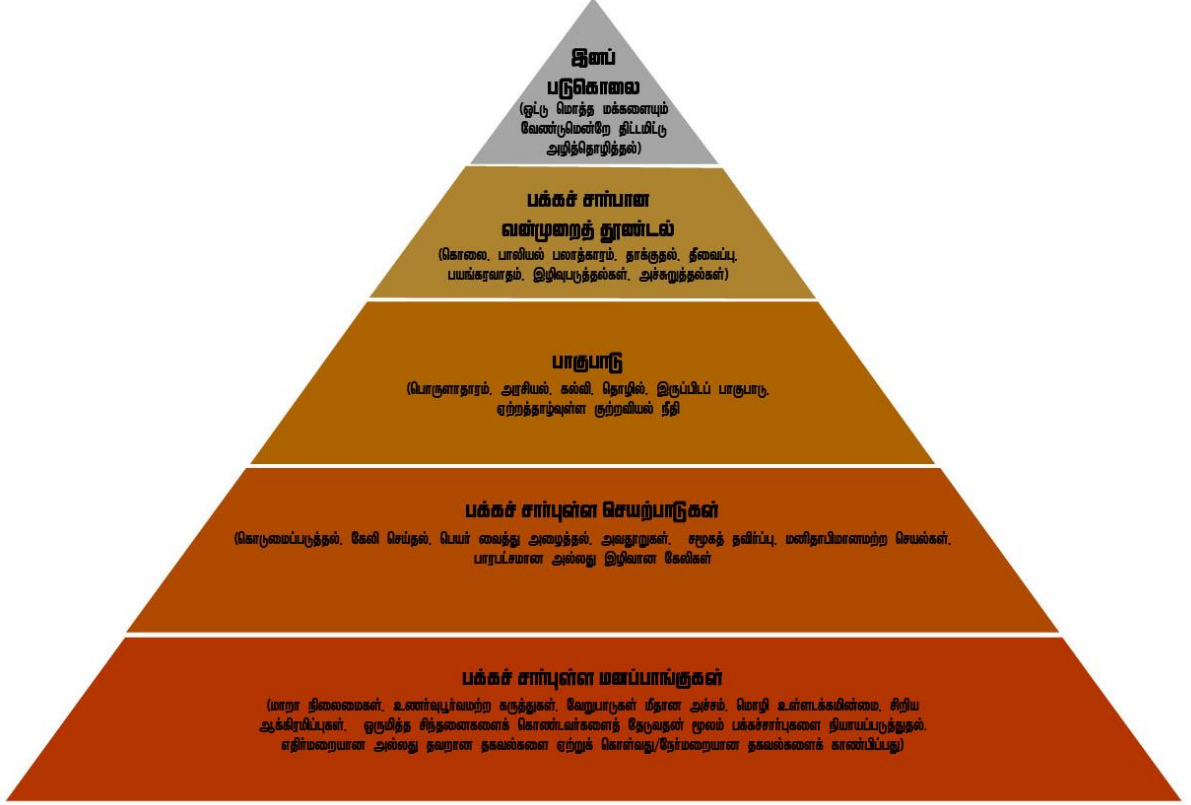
இனப் படுகொலை
(ஓட்டு மொத்த மக்களையும் வேண்டுமென்றே திட்டமிட்டு அழித்தொழித்தல்)

பக்கச் சார்பான வன்முறைத் தூண்டல்
(கொலை, பாலியல் பலாத்காரம், தாக்குதல், தீவைப்பு, பயங்கரவாதம், இழிவுபடுத்தல்கள், அச்சுறுத்தல்கள்)

பாகுபாடு
(பொருளாதாரம், அரசியல், கல்வி, தொழில், இருப்பிடப் பாகுபாடு, ஏற்றத்தாழ்வுள்ள குற்றவியல் நீதி

பக்கச் சார்புள்ள செயற்பாடுகள்
(கொடுமைப்படுத்தல், கேலி செய்தல், பெயர் வைத்து அழைத்தல், அவதூறுகள், சமூகத் தவிர்ப்பு, மனிதாபிமானமற்ற செயல்கள், பாரபட்சமான அல்லது இழிவான கேலிகள்

பக்கச் சார்புள்ள மனப்பாங்குகள்
(மாறா நிலைமைகள், உணர்வுபூர்வமற்ற கருத்துகள், வேறுபாடுகள் மீதான அச்சம், மொழி உள்ளடக்கமின்மை, சிறிய ஆக்கிரமிப்புகள், ஒருமித்த சிந்தனைகளைக் கொண்டவர்களைத் தேடுவதன் மூலம் பக்கச்சார்புகளை நியாயப்படுத்துதல், எதிர்மறையான அல்லது தவறான தகவல்களை ஏற்றுக் கொள்வது/நேர்மறையான தகவல்களைக் காண்பிப்பது)